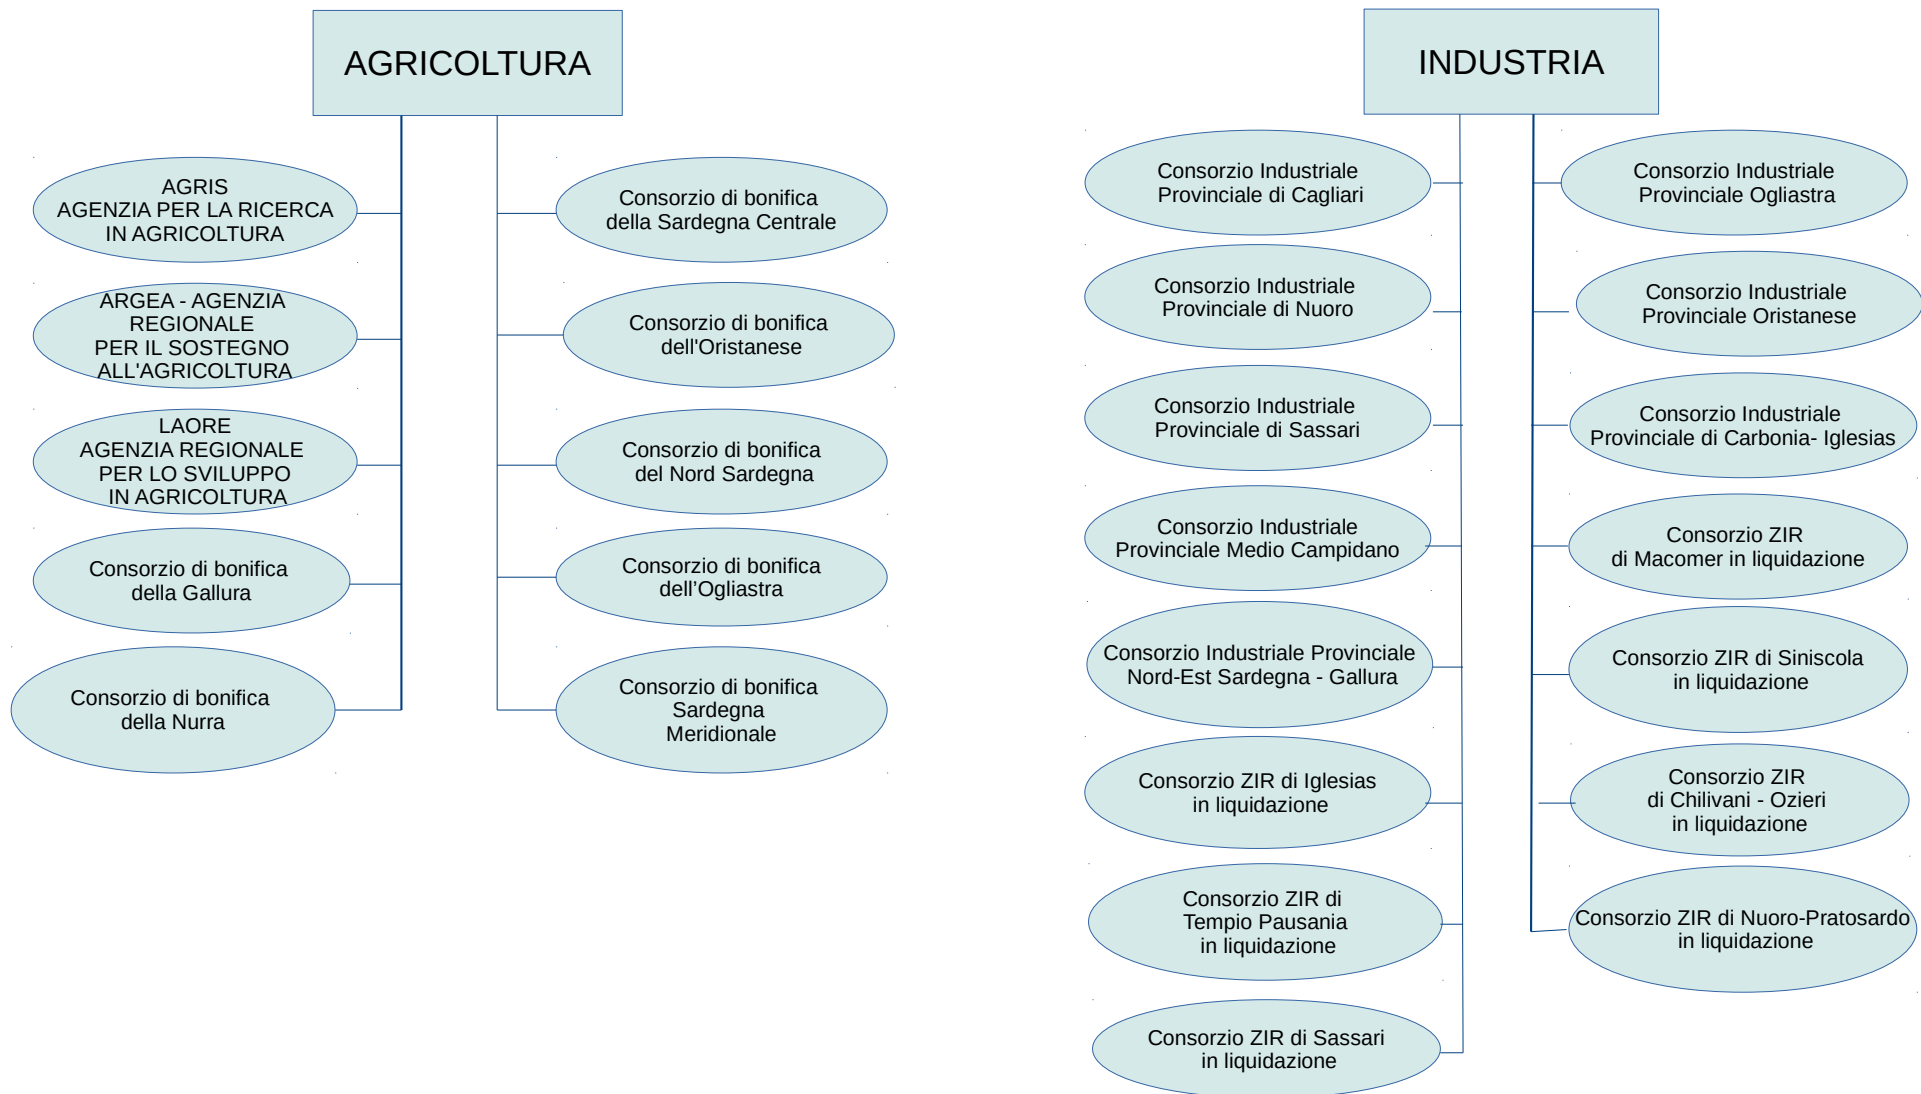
AGRICOLTURA

AGRIS
AGENZIA PER LA RICERCA
IN AGRICOLTURA

ARGEA - AGENZIA
REGIONALE
PER IL SOSTEGNO
ALL'AGRICOLTURA

LAORE
AGENZIA REGIONALE
PER LO SVILUPPO
IN AGRICOLTURA

Consorzio di bonifica
della Gallura

Consorzio di bonifica
della Nurra

Consorzio di bonifica
della Sardegna Centrale

Consorzio di bonifica
dell'Oristanese

Consorzio di bonifica
del Nord Sardegna

Consorzio di bonifica
dell'Ogliastra

Consorzio di bonifica
Sardegna
Meridionale

INDUSTRIA

Consorzio Industriale
Provinciale di Cagliari

Consorzio Industriale
Provinciale di Nuoro

Consorzio Industriale
Provinciale di Sassari

Consorzio Industriale
Provinciale Medio Campidano

Consorzio Industriale Provinciale
Nord-Est Sardegna - Gallura

Consorzio ZIR di Iglesias
in liquidazione

Consorzio ZIR di
Tempio Pausania
in liquidazione

Consorzio ZIR di Sassari
in liquidazione

Consorzio Industriale
Provinciale Ogliastra

Consorzio Industriale
Provinciale Oristanese

Consorzio Industriale
Provinciale di Carbonia- Iglesias

Consorzio ZIR
di Macomer in liquidazione

Consorzio ZIR di Siniscola
in liquidazione

Consorzio ZIR
di Chilivani - Ozieri
in liquidazione

Consorzio ZIR di Nuoro-Pratosardo
in liquidazione